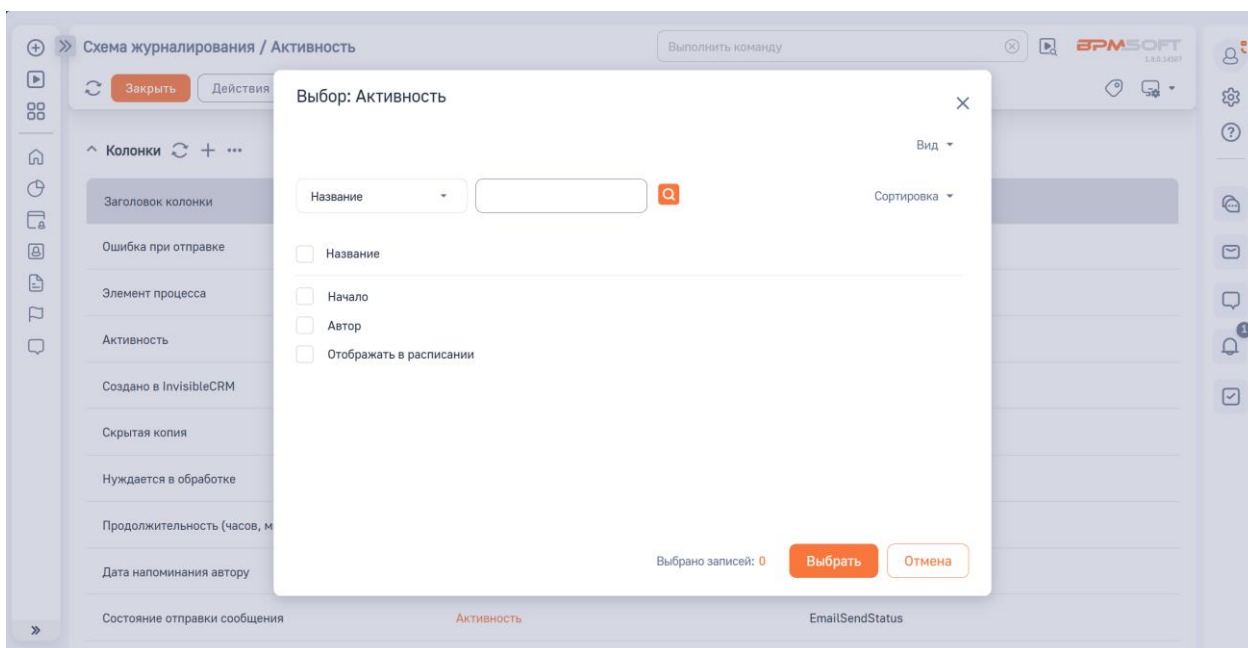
Схема журналирования / Активность

Выполнить команду

BPMSOFT

1.8.0.14507

Закрыть

Действия

Колонки

Заголовок колонки

Ошибка при отправке

Элемент процесса

Активность

Создано в InvisibleCRM

Скрытая копия

Нуждается в обработке

Продолжительность (часов, м

Дата напоминания автору

Состояние отправки сообщения

Активность

EmailSendStatus

Выбор: Активность

Вид

Название

Сортировка

Название

Начало

Автор

Отображать в расписании

Выбрано записей: 0

Выбрать

Отмена

1